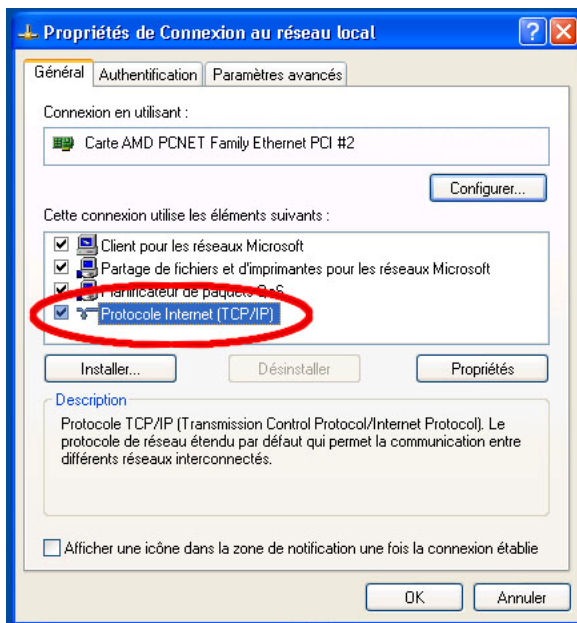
Propriétés de Connexion au réseau local

Général | Authentification | Paramètres avancés

Connexion en utilisant :

Carte AMD PCNET Family Ethernet PCI #2

Configurer...

Cette connexion utilise les éléments suivants :

Client pour les réseaux Microsoft
Partage de fichiers et d'imprimantes pour les réseaux Microsoft
Planificateur de paquets QoS
Protocole Internet (TCP/IP)

Installer... | Désinstaller | Propriétés

Description
Protocole TCP/IP (Transmission Control Protocol/Internet Protocol). Le protocole de réseau étendu par défaut qui permet la communication entre différents réseaux interconnectés.

Afficher une icône dans la zone de notification une fois la connexion établie

OK | Annuler